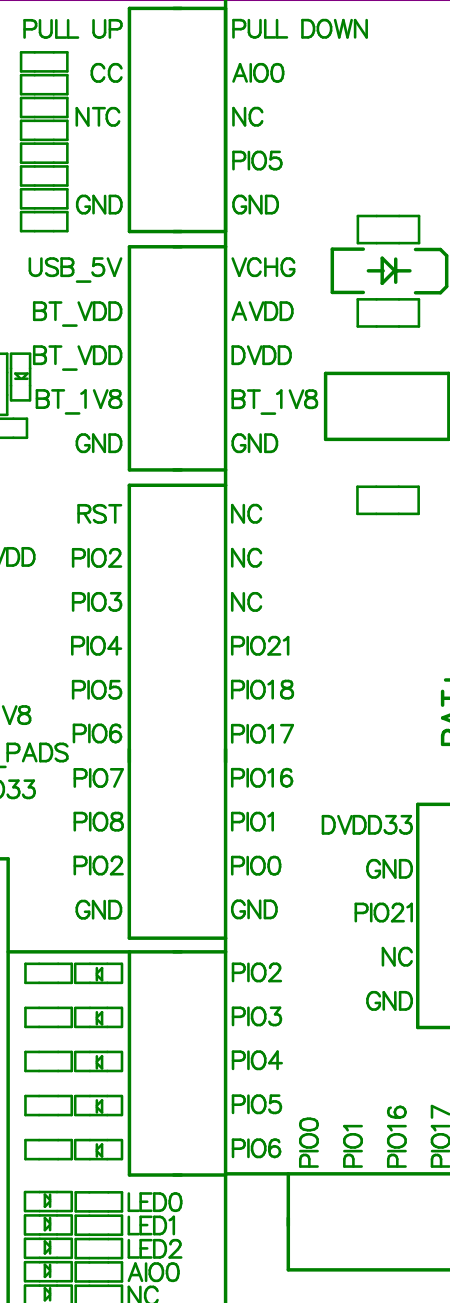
PULL UP
CC
NTC
GND
PULL DOWN
AIO0
NC
PIO5
GND
USB_5V
BT_VDD
BT_VDD
BT_1V8
GND
VCHG
AVDD
DVDD
BT_1V8
GND
RST
PIO2
PIO3
PIO4
PIO5
PIO6
PIO7
PIO8
PIO2
GND
NC
NC
NC
PIO21
PIO18
PIO17
PIO16
PIO1
PIO0
GND
VDD
V8
_PADS
D33
DVDD33
GND
PIO21
NC
GND
PIO2
PIO3
PIO4
PIO5
PIO6
PIO0
PIO1
PIO16
PIO17
LED0
LED1
LED2
AIO0
NC